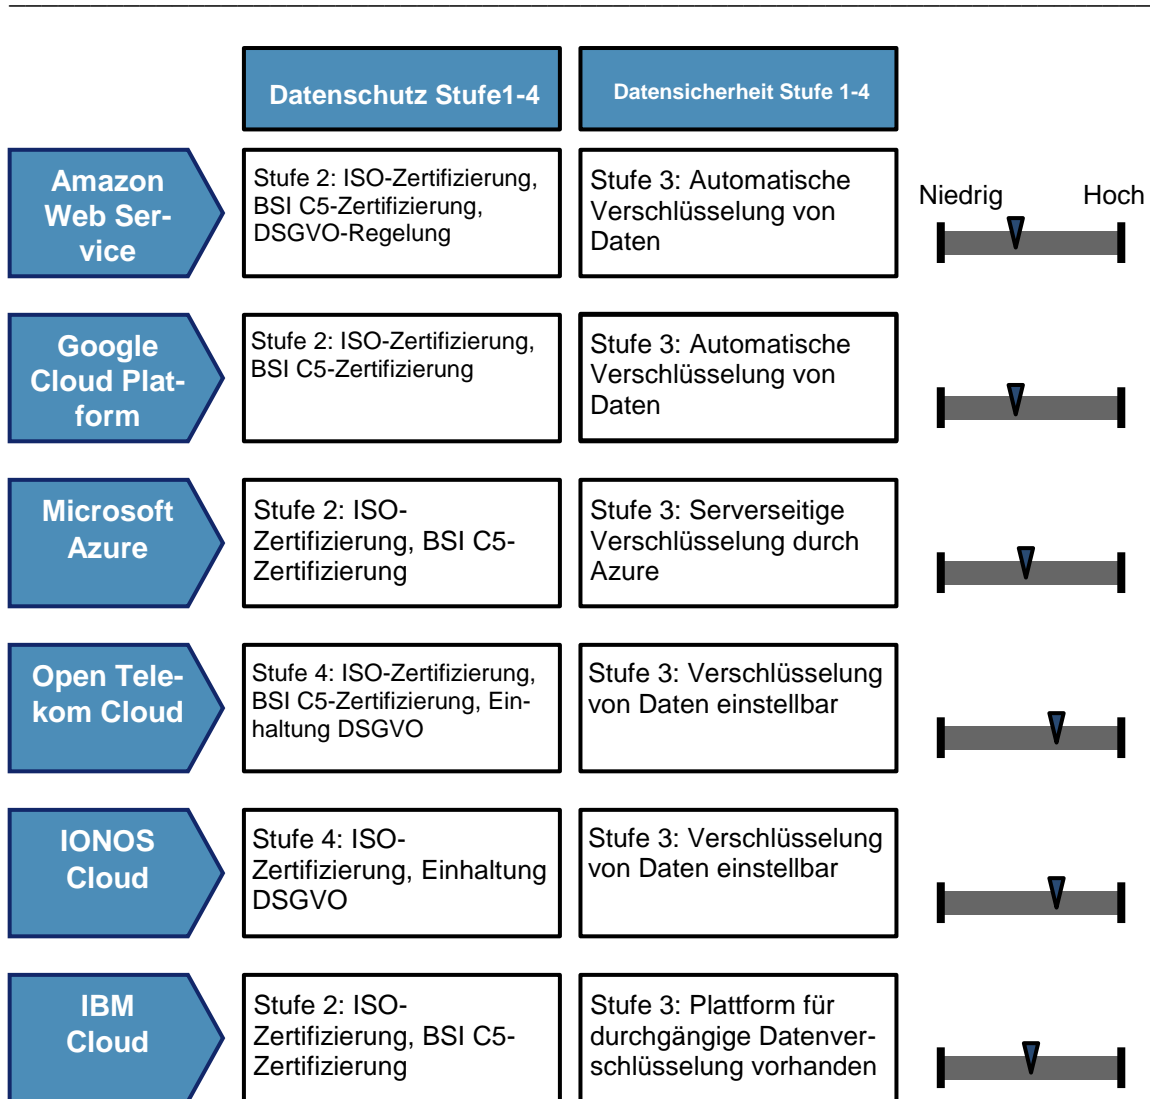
| | Datenschutz Stufe1-4 | Datensicherheit Stufe 1-4 | Niedrig Hoch |
|---|---|---|---|
| Amazon Web Service | Stufe 2: ISO-Zertifizierung, BSI C5-Zertifizierung, DSGVO-Regelung | Stufe 3: Automatische Verschlüsselung von Daten | |
| Google Cloud Platform | Stufe 2: ISO-Zertifizierung, BSI C5-Zertifizierung | Stufe 3: Automatische Verschlüsselung von Daten | |
| Microsoft Azure | Stufe 2: ISO-Zertifizierung, BSI C5-Zertifizierung | Stufe 3: Serverseitige Verschlüsselung durch Azure | |
| Open Telekom Cloud | Stufe 4: ISO-Zertifizierung, BSI C5-Zertifizierung, Einhaltung DSGVO | Stufe 3: Verschlüsselung von Daten einstellbar | |
| IONOS Cloud | Stufe 4: ISO-Zertifizierung, Einhaltung DSGVO | Stufe 3: Verschlüsselung von Daten einstellbar | |
| IBM Cloud | Stufe 2: ISO-Zertifizierung, BSI C5-Zertifizierung | Stufe 3: Plattform für durchgängige Datenverschlüsselung vorhanden | |